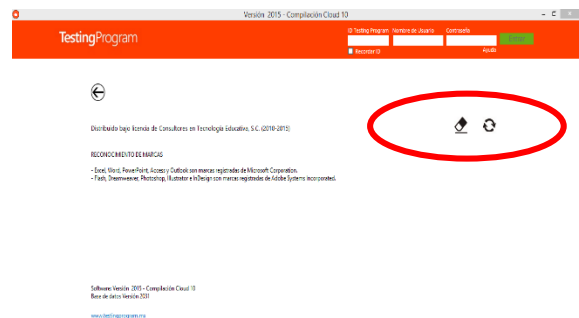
Versión 2015 - Compilación Cloud 10

TestingProgram

ID Testing Program
Nombre de Usuario
Contraseña
Entrar
Recordar ID
Ayuda

Distribuido bajo licencia de Consultores en Tecnología Educativa, S.C. (2010-2015)

RECONOCIMIENTO DE MARCAS

- Excel, Word, PowerPoint, Access y Outlook son marcas registradas de Microsoft Corporation.
- Flash, Dreamweaver, Photoshop, Illustrator e InDesign son marcas registradas de Adobe Systems Incorporated.

Software Versión 2015 - Compilación Cloud 10
Base de datos Versión 2011

www.testingprogram.mx